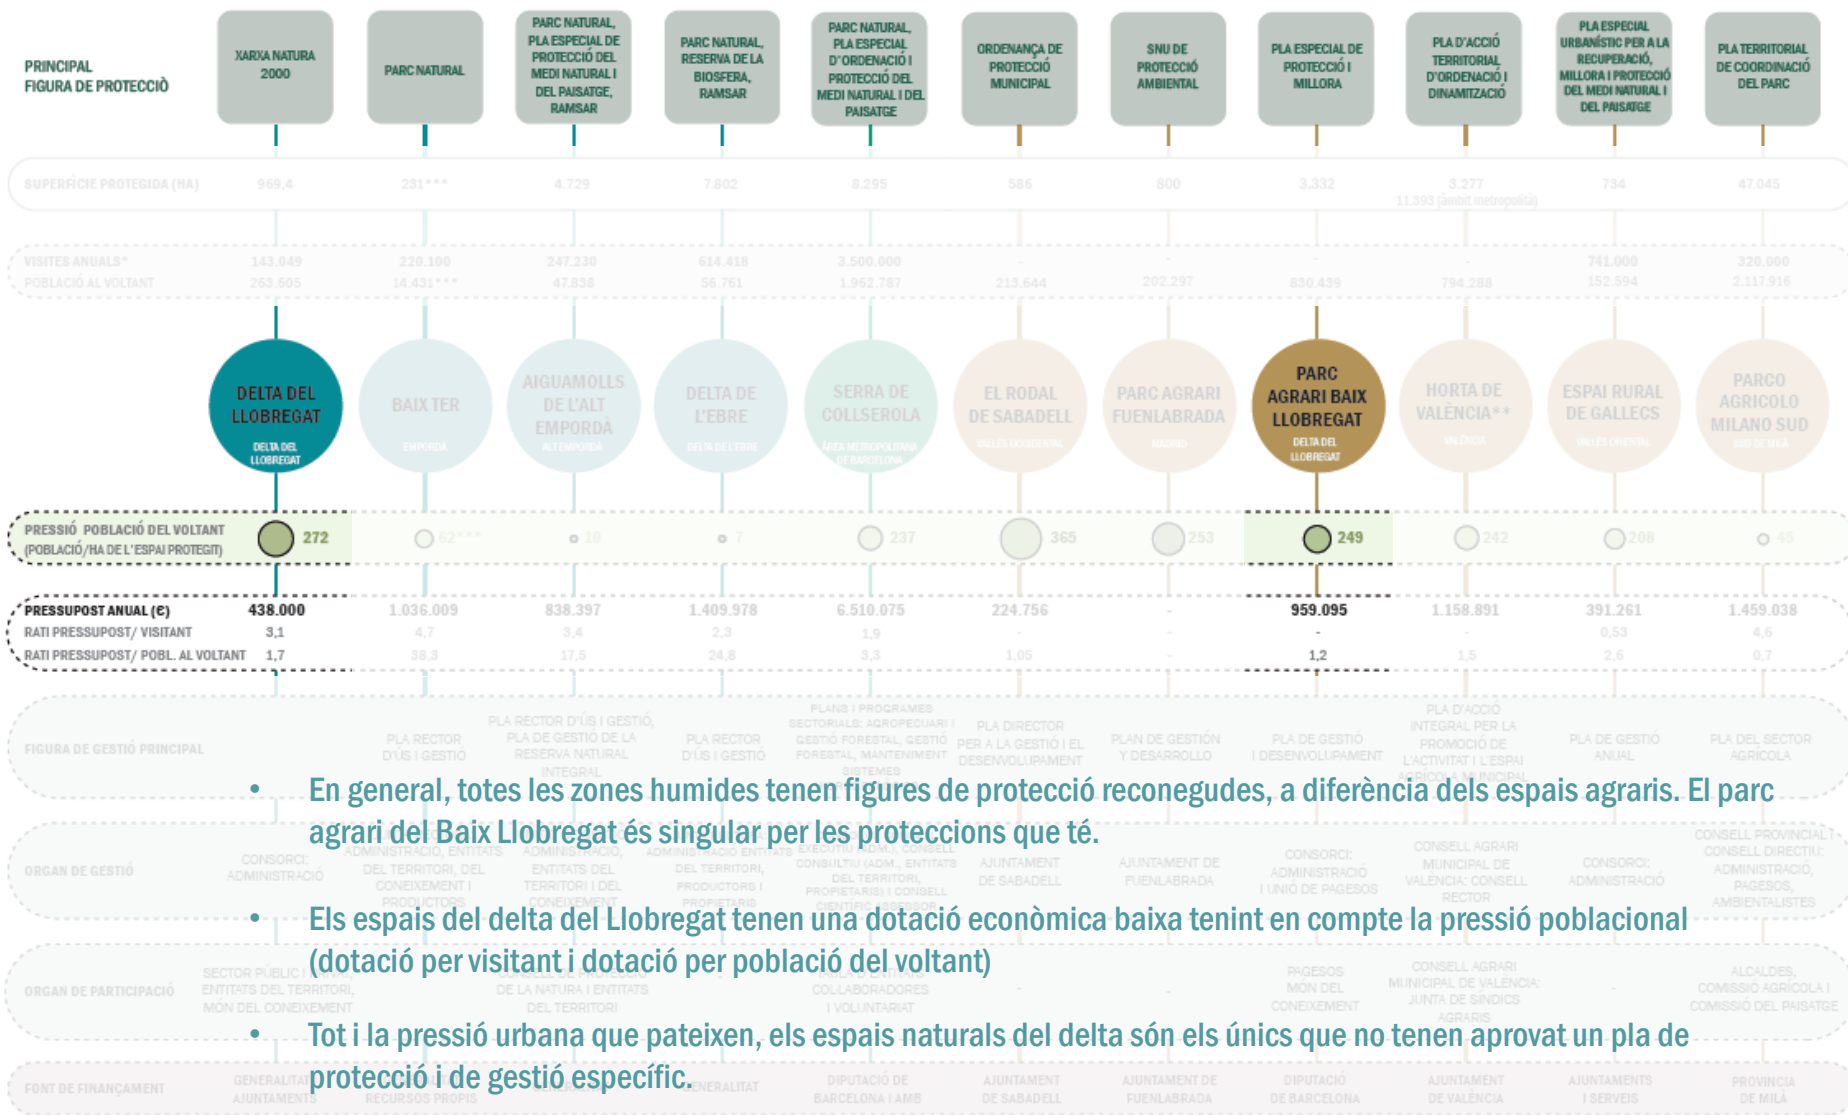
PRINCIPAL FIGURA DE PROTECCIÒ

XARXA NATURA 2000

PARC NATURAL

PARC NATURAL, PLA ESPECIAL DE PROTECCIÓ DEL MEDI NATURAL I DEL PAISATGE, RAMSAR

PARC NATURAL, RESERVA DE LA BIOSFERA, RAMSAR

PARC NATURAL, PLA ESPECIAL D'ORDENACIÓ I PROTECCIÓ DEL MEDI NATURAL I DEL PAISATGE

ORDENANÇA DE PROTECCIÓ MUNICIPAL

SNU DE PROTECCIÓ AMBIENTAL

PLA ESPECIAL DE PROTECCIÓ I MILLORA

PLA D'ACCIÓ TERRITORIAL D'ORDENACIÓ I DINAMITZACIÓ

PLA ESPECIAL URBANÍSTIC PER A LA RECUPERACIÓ, MILLORA I PROTECCIÓ DEL MEDI NATURAL I DEL PAISATGE

PLA TERRITORIAL DE COORDINACIÓ DEL PARC

SUPERFÍCIE PROTEGIDA (HA) 969,4 231*** 4.729 7.802 8.295 586 800 3.332 3.277 11.393 (àmbit metropolità) 734 47.045

VISITES ANUALS* 143.049 220.100 247.230 614.418 3.500.000 - - - - 741.000 320.000
POBLACIÓ AL VOLTANT 263.605 14.431*** 47.838 56.761 1.962.787 213.644 202.297 830.439 794.288 152.594 2.117.916

DELTA DEL LLOBREGAT
DELTA DEL LLOBREGAT

BAIX TER
EMPORDÀ

AIGUAMOLLS DE L'ALT EMPORDÀ
ALT EMPORDÀ

DELTA DE L'EBRE
DELTA DE L'EBRE

SERRA DE COLLSEROLA
ÀREA METROPOLITANA DE BARCELONA

EL RODAL DE SABADELL
VALLÈS OCCIDENTAL

PARC AGRARI FUENLABRADA
MADRID

PARC AGRARI BAIX LLOBREGAT
DELTA DEL LLOBREGAT

HORTA DE VALÈNCIA**
VALÈNCIA

ESPAI RURAL DE GALLECS
VALLÈS ORIENTAL

PARCO AGRICOLO MILANO SUD
PROV. DE MILÀ

PRESSIÓ POBLACIÓ DEL VOLTANT (POBLACIÓ/HA DE L'ESPAI PROTEGIT) 272 62*** 10 7 237 365 253 249 242 208 45

PRESSUPOST ANUAL (€) 438.000 1.036.009 838.397 1.409.978 6.510.075 224.756 - 959.095 1.158.891 391.261 1.459.038
RATI PRESSUPOST/ VISITANT 3,1 4,7 3,4 2,3 1,9 - - - - 0,53 4,6
RATI PRESSUPOST/ POBL. AL VOLTANT 1,7 38,3 17,5 24,8 3,3 1,05 - 1,2 1,5 2,6 0,7

FIGURA DE GESTIÓ PRINCIPAL - PLA RECTOR D'ÚS I GESTIÓ; PLA RECTOR D'ÚS I GESTIÓ, PLA DE GESTIÓ DE LA RESERVA NATURAL INTEGRAL; PLA RECTOR D'ÚS I GESTIÓ; PLANS I PROGRAMES SECTORIALS: AGROPECUARI I GESTIÓ FORESTAL, GESTIÓ FORESTAL, MANTENIMENT SISTEMES; PLA DIRECTOR PER A LA GESTIÓ I EL DESENVOLUPAMENT; PLAN DE GESTIÓN Y DESARROLLO; PLA DE GESTIÓ I DESENVOLUPAMENT; PLA D'ACCIÓ INTEGRAL PER LA PROMOCIÓ DE L'ACTIVITAT I L'ESPAI AGRÍCOLA MUNICIPAL; PLA DE GESTIÓ ANUAL; PLA DEL SECTOR AGRÍCOLA

• En general, totes les zones humides tenen figures de protecció reconegudes, a diferència dels espais agraris. El parc agrari del Baix Llobregat és singular per les proteccions que té.

ORGAN DE GESTIÓ CONSORCI: ADMINISTRACIÓ; ADMINISTRACIÓ, ENTITATS DEL TERRITORI, DEL CONEIXEMENT I PRODUCTORS; ADMINISTRACIÓ, ENTITATS DEL TERRITORI I DEL CONEIXEMENT; ADMINISTRACIÓ, ENTITATS DEL TERRITORI, PRODUCTORS I; EXECUTIU (ADM.), CONSELL CONSULTIU (ADM., ENTITATS DEL TERRITORI, PROPIETARIS) I CONSELL CIENTÍFIC ASSESSOR; AJUNTAMENT DE SABADELL; AJUNTAMENT DE FUENLABRADA; CONSORCI: ADMINISTRACIÓ I UNIÓ DE PAGESOS; CONSELL AGRARI MUNICIPAL DE VALÈNCIA: CONSELL RECTOR; CONSORCI: ADMINISTRACIÓ; CONSELL PROVINCIAL I CONSELL DIRECTIU: ADMINISTRACIÓ, PAGESOS, AMBIENTALISTES

• Els espais del delta del Llobregat tenen una dotació econòmica baixa tenint en compte la pressió poblacional (dotació per visitant i dotació per població del voltant)

ORGAN DE PARTICIPACIÓ SECTOR PÚBLIC I PRIVAT, ENTITATS DEL TERRITORI, MÓN DEL CONEIXEMENT; CONSELL DE PATRONAT DE LA NATURA I ENTITATS DEL TERRITORI; ENTITATS COL·LABORADORES I VOLUNTARIAT; -; PAGESOS, MÓN DEL CONEIXEMENT; CONSELL AGRARI MUNICIPAL DE VALÈNCIA: JUNTA DE SÍNDICS AGRARIS; -; ALCALDES, COMISSIÓ AGRÍCOLA I COMISSIÓ DEL PAISATGE

• Tot i la pressió urbana que pateixen, els espais naturals del delta són els únics que no tenen aprovat un pla de protecció i de gestió específic.

FONT DE FINANÇAMENT GENERALITAT, AJUNTAMENTS; RECURSOS PROPIS; GENERALITAT; DIPUTACIÓ DE BARCELONA I AMB; AJUNTAMENT DE SABADELL; AJUNTAMENT DE FUENLABRADA; DIPUTACIÓ DE BARCELONA; AJUNTAMENT DE VALÈNCIA; AJUNTAMENTS I SERVEIS; PROVINCIA DE MILÀ